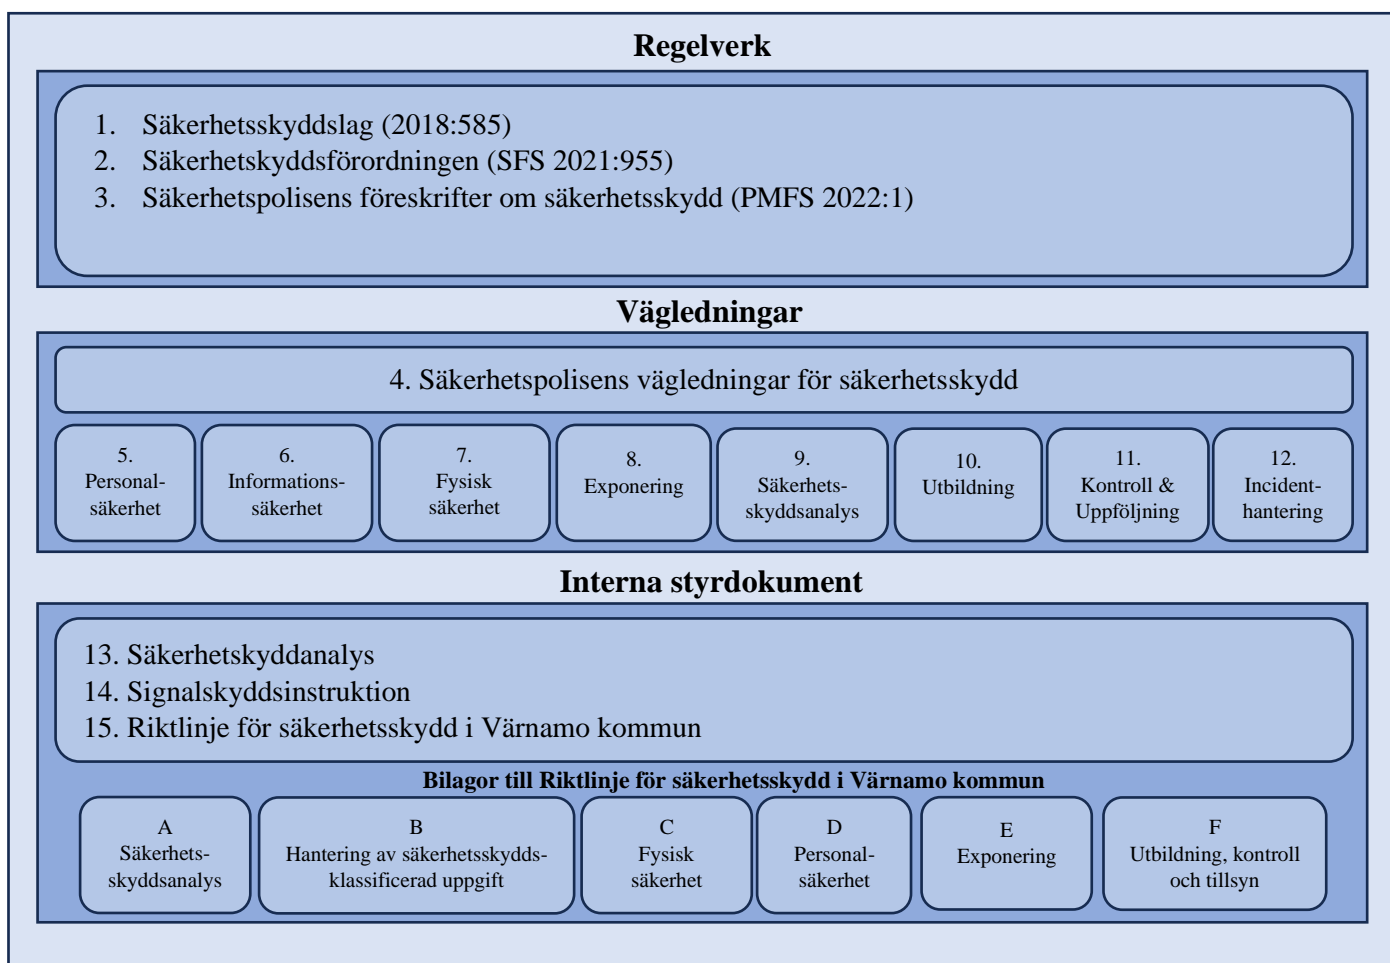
Regelverk

1. Säkerhetsskyddslag (2018:585)
2. Säkerhetskyddsförordningen (SFS 2021:955)
3. Säkerhetspolisens föreskrifter om säkerhetsskydd (PMFS 2022:1)

Vägledningar

4. Säkerhetspolisens vägledningar för säkerhetsskydd

5. Personal-säkerhet

6. Informations-säkerhet

7. Fysisk säkerhet

8. Exponering

9. Säkerhets-skyddsanalys

10. Utbildning

11. Kontroll & Uppföljning

12. Incident-hantering

Interna styrdokument

13. Säkerhetskyddanalys
14. Signalskyddsinstruktion
15. Riktlinje för säkerhetsskydd i Värnamo kommun

Bilagor till Riktlinje för säkerhetsskydd i Värnamo kommun

A Säkerhets-skyddsanalys

B Hantering av säkerhetsskydds-klassificerad uppgift

C Fysisk säkerhet

D Personal-säkerhet

E Exponering

F Utbildning, kontroll och tillsyn